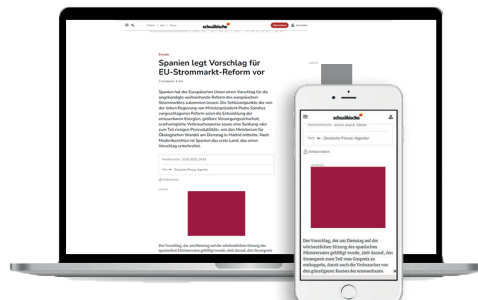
schwäbische

Europa

Spanien legt Vorschlag für EU-Strommarkt-Reform vor

Spanien hat der Europäischen Union einen Vorschlag für die angekündigte weitreichende Reform des europäischen Strommarktes zukommen lassen. Die Schlüsselpunkte der von der linken Regierung von Ministerpräsident Pedro Sánchez vorgeschlagenen Reform seien die Einbeziehung der erneuerbaren Energien, größere Versorgungssicherheit, erschwingliche Verbraucherpreise sowie eine Senkung – die zum Teil einzigen Preisvolatilität, wie das Ministerium für Ökologischen Wandel am Dienstag in Madrid mitteilte. Nach Medienberichten ist Spanien das erste Land, das einen Vorschlag unterbreitet.

Veröffentlicht: 10.01.2023, 18:43

Von Deutsche Presse-Agentur

Artikel teilen

Der Vorschlag, der am Dienstag auf die wirtschaftlichen Sitzung des spanischen Ministerrates gebilligt wurde, sieht darauf, den Strompreis zum Teil von Gaspreis zu entkoppeln, damit auch die Verbraucher von den günstigeren Kosten der erneuerbaren

schwäbische

Von Deutsche Presse-Agentur

Artikel teilen

Der Vorschlag, der am Dienstag auf die wirtschaftlichen Sitzung des spanischen Ministerrates gebilligt wurde, sieht darauf, den Strompreis zum Teil von Gaspreis zu entkoppeln, damit auch die Verbraucher von den günstigeren Kosten der erneuerbaren